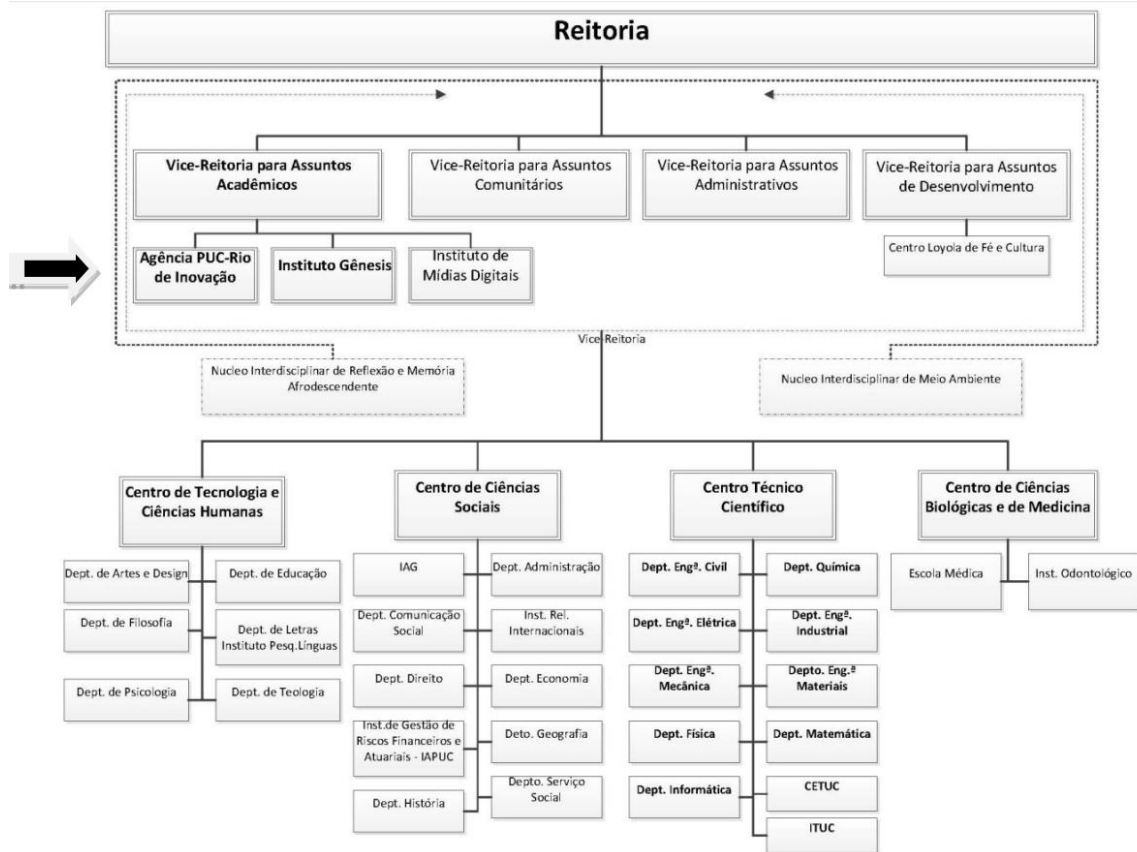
Reitoria

Vice-Reitoria para Assuntos Acadêmicos

Vice-Reitoria para Assuntos Comunitários

Vice-Reitoria para Assuntos Administrativos

Vice-Reitoria para Assuntos de Desenvolvimento

Agência PUC-Rio de Inovação

Instituto Gênesis

Instituto de Mídias Digitais

Centro Loyola de Fé e Cultura

Vice-Reitoria

Nucleo Interdisciplinar de Reflexão e Memória Afrodescendente

Nucleo Interdisciplinar de Meio Ambiente

Centro de Tecnologia e Ciências Humanas

Dept. de Artes e Design

Dept. de Educação

Dept. de Filosofia

Dept. de Letras Instituto Pesq.Línguas

Dept. de Psicologia

Dept. de Teologia

Centro de Ciências Sociais

IAG

Dept. Administração

Dept. Comunicação Social

Inst. Rel. Internacionais

Dept. Direito

Dept. Economia

Inst.de Gestão de Riscos Financeiros e Atuariais - IAPUC

Deto. Geografia

Dept. História

Depto. Serviço Social

Centro Técnico Científico

Dept. Engª. Civil

Dept. Química

Dept. Engª. Elétrica

Dept. Engª. Industrial

Dept. Engª. Mecânica

Depto. Eng.ª Materiais

Dept. Física

Dept. Matemática

Dept. Informática

CETUC

ITUC

Centro de Ciências Biológicas e de Medicina

Escola Médica

Inst. Odontológico